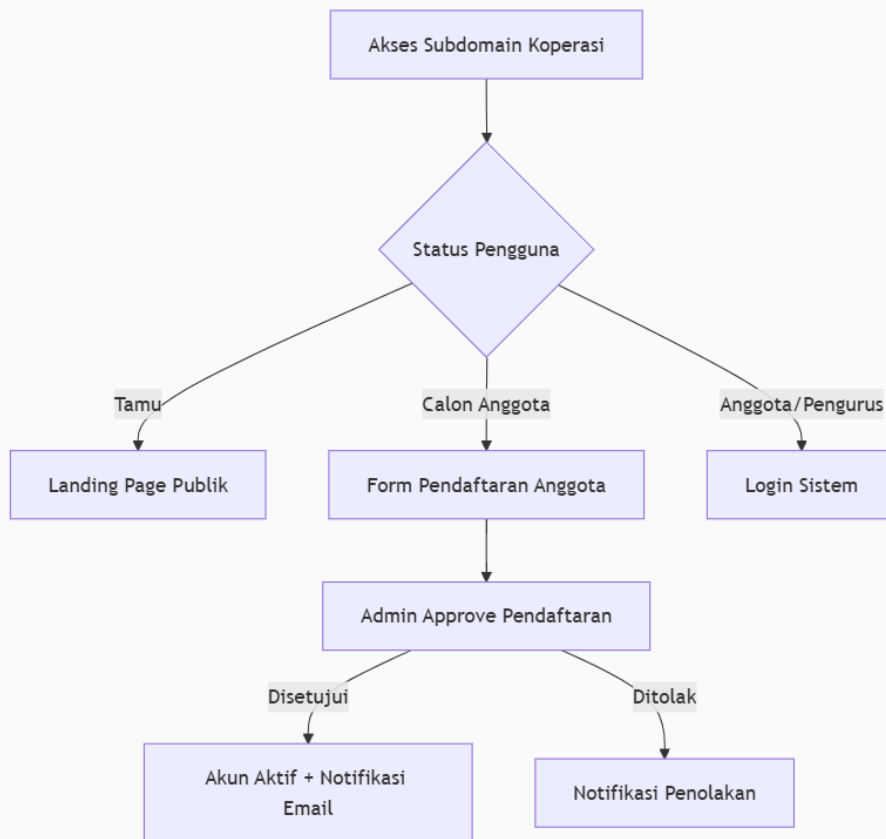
Akses Subdomain Koperasi

Status Pengguna

Tamu

Calon Anggota

Anggota/Pengurus

Landing Page Publik

Form Pendaftaran Anggota

Login Sistem

Admin Approve Pendaftaran

Disetujui

Ditolak

Akun Aktif + Notifikasi Email

Notifikasi Penolakan